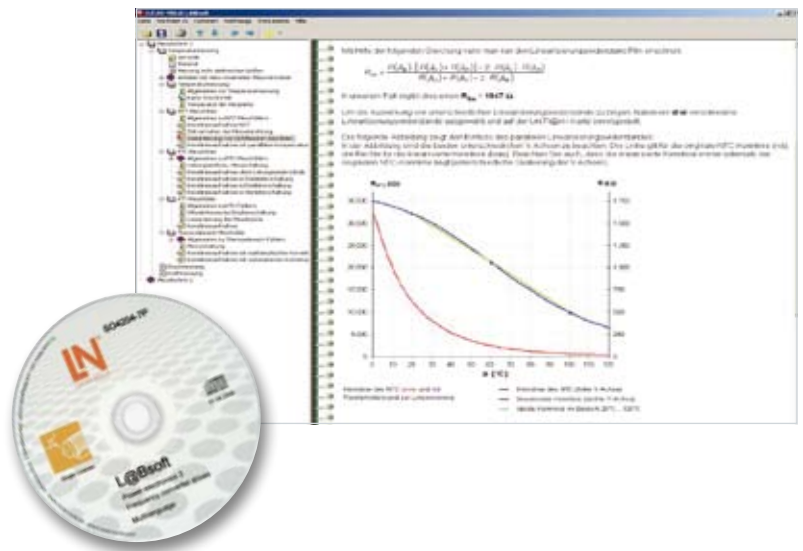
SO4204-7F

LN

L@Bsoft

Mithilfe der folgenden Gleichung kann man den Linearisierungswiderstand Rlin errechnen:

$R_{lin} = \frac{R(\vartheta_2)\cdot[R(\vartheta_1)+R(\vartheta_3)]-2\cdot R(\vartheta_1)\cdot R(\vartheta_3)}{R(\vartheta_1)+R(\vartheta_3)-2\cdot R(\vartheta_2)}$

In unserem Fall ergibt dies einen $R_{lin}$ = 1847 Ω.

ϑ [°C]

0 10 20 30 40 50 60 70 80 90 100